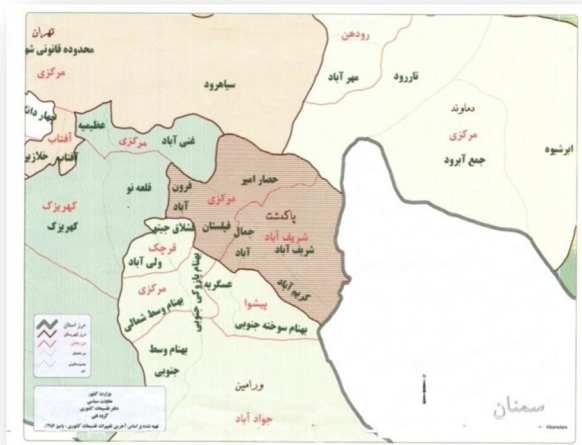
تهران
محدوده قانونی شهر
مرکزی
رودهن
سیاهرود
مهر آباد
تارورد
دماوند
مرکزی
جمع آبرود
ابرشیوه
شهر دانش
عظیمیه
آفتاب
اقتدار
خلازیر
غنی آباد
مرکزی
حصار امیر
قرون آباد
قلعه نو
کهریزک
کهریزک
مرکزی
فیلستان
جمال آباد
پاکدشت
شریف آباد
شریف آباد
کریم آباد
قشلاق جنوبی
قرچک
ولی آباد
مرکزی
بهنام وسط شمالی
بهنام پازوکی جنوبی
عسگریه
پیشوا
بهنام سوخته جنوبی
بهنام وسط جنوبی
ورامین
جواد آباد
سمنان
مرز استان
مرز شهرستان
مرز بخش
مرز دهستان
محدوده شهر
وزارت کشور
معاونت سیاسی
دفتر تقسیمات کشوری
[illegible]
تهیه شده بر اساس آخرین تغییرات تقسیمات کشوری - پاییز ۱۳۹۵
Kilometers